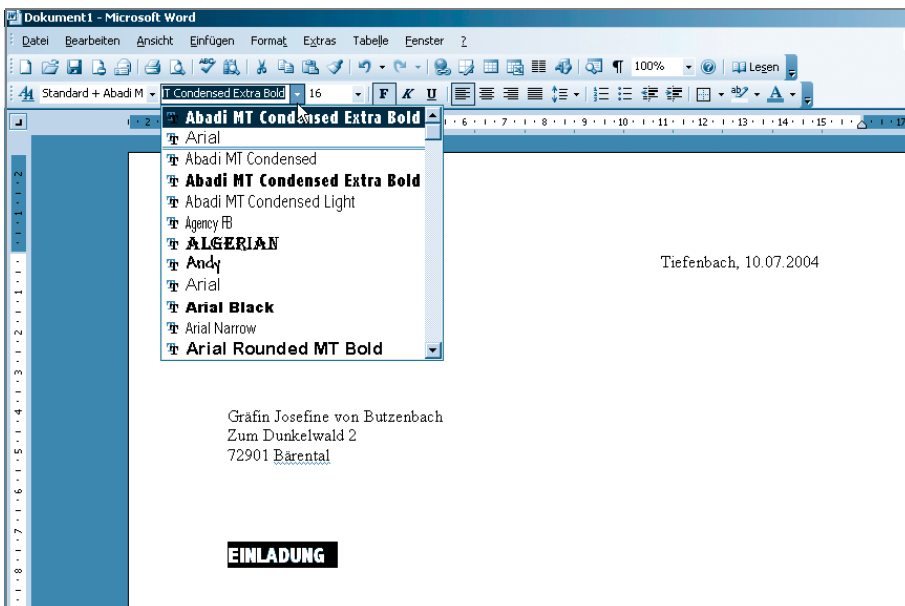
Dokument1 - Microsoft Word

Datei Bearbeiten Ansicht Einfügen Format Extras Tabelle Fenster ?

100% Lesen

Standard + Abadi M T Condensed Extra Bold 16 F K U

Abadi MT Condensed Extra Bold
Arial
Abadi MT Condensed
Abadi MT Condensed Extra Bold
Abadi MT Condensed Light
Agency FB
ALGERIAN
Andy
Arial
Arial Black
Arial Narrow
Arial Rounded MT Bold

Tiefenbach, 10.07.2004

Gräfin Josefine von Butzenbach
Zum Dunkelwald 2
72901 Bärental

EINLADUNG